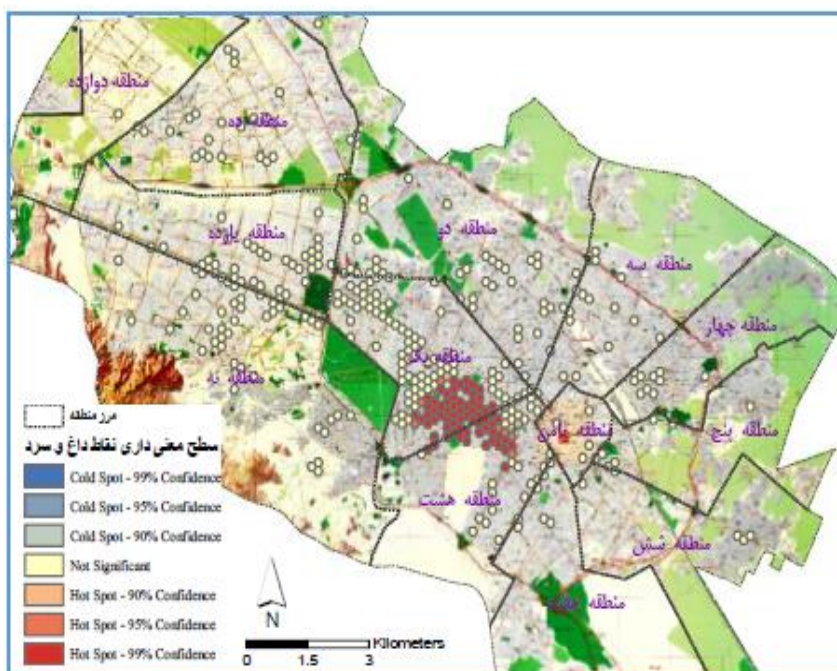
منطقه دوازده

منطقه نه

منطقه یازده

منطقه دو

منطقه سه

منطقه چهار

منطقه یک

منطقه ده

منطقه ثامن

منطقه پنج

منطقه هشت

منطقه شش

منطقه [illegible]

مرز منطقه

سطح معنی داری نقاط داغ و سرد

Cold Spot - 99% Confidence

Cold Spot - 95% Confidence

Cold Spot - 90% Confidence

Not Significant

Hot Spot - 90% Confidence

Hot Spot - 95% Confidence

Hot Spot - 99% Confidence

N

Kilometers

0 1.5 3